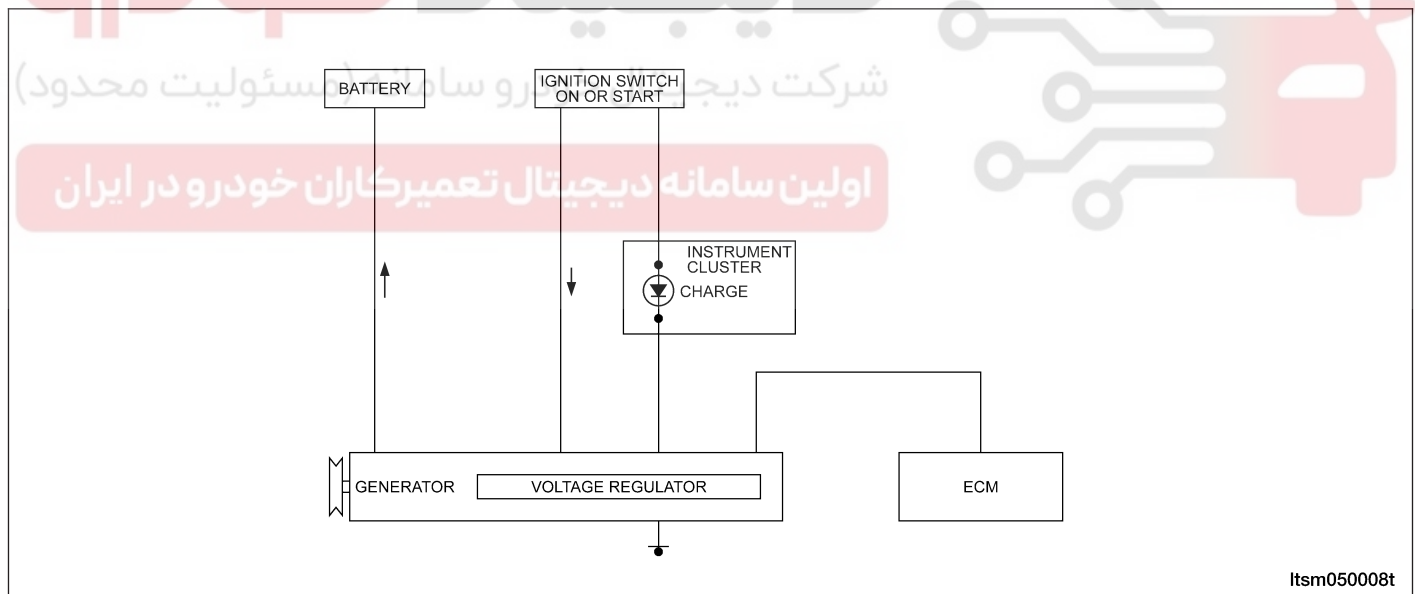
شرکت دیجیتال خودرو سامانه (مسئولیت محدود)

اولین سامانه دیجیتال تعمیرکاران خودرو در ایران

BATTERY

IGNITION SWITCH ON OR START

INSTRUMENT CLUSTER

CHARGE

GENERATOR

VOLTAGE REGULATOR

ECM

ltsm050008t